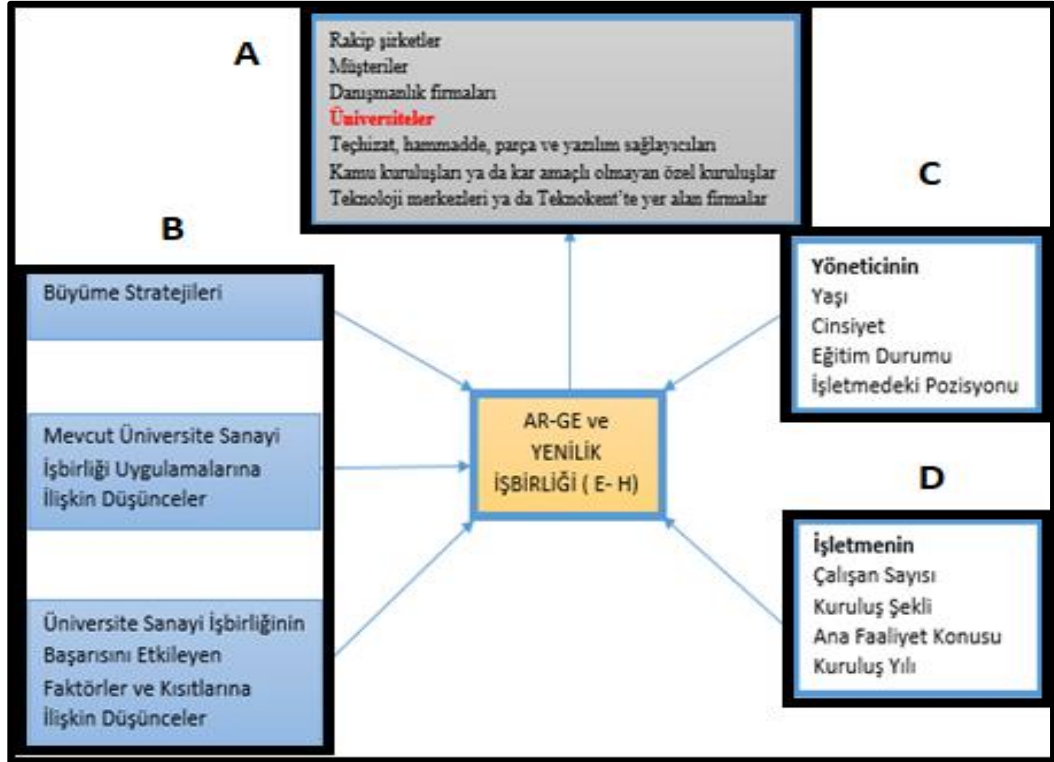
A

Rakip şirketler
Müşteriler
Danışmanlık firmaları
Üniversiteler
Teçhizat, hammadde, parça ve yazılım sağlayıcıları
Kamu kuruluşları ya da kar amaçlı olmayan özel kuruluşlar
Teknoloji merkezleri ya da Teknokent'te yer alan firmalar

C

B

Büyüme Stratejileri

Mevcut Üniversite Sanayi İşbirliği Uygulamalarına İlişkin Düşünceler

Üniversite Sanayi İşbirliğinin Başarısını Etkileyen Faktörler ve Kısıtlarına İlişkin Düşünceler

AR-GE ve YENİLİK İŞBİRLİĞİ ( E- H)

Yöneticinin
Yaşı
Cinsiyet
Eğitim Durumu
İşletmedeki Pozisyonu

D

İşletmenin
Çalışan Sayısı
Kuruluş Şekli
Ana Faaliyet Konusu
Kuruluş Yılı